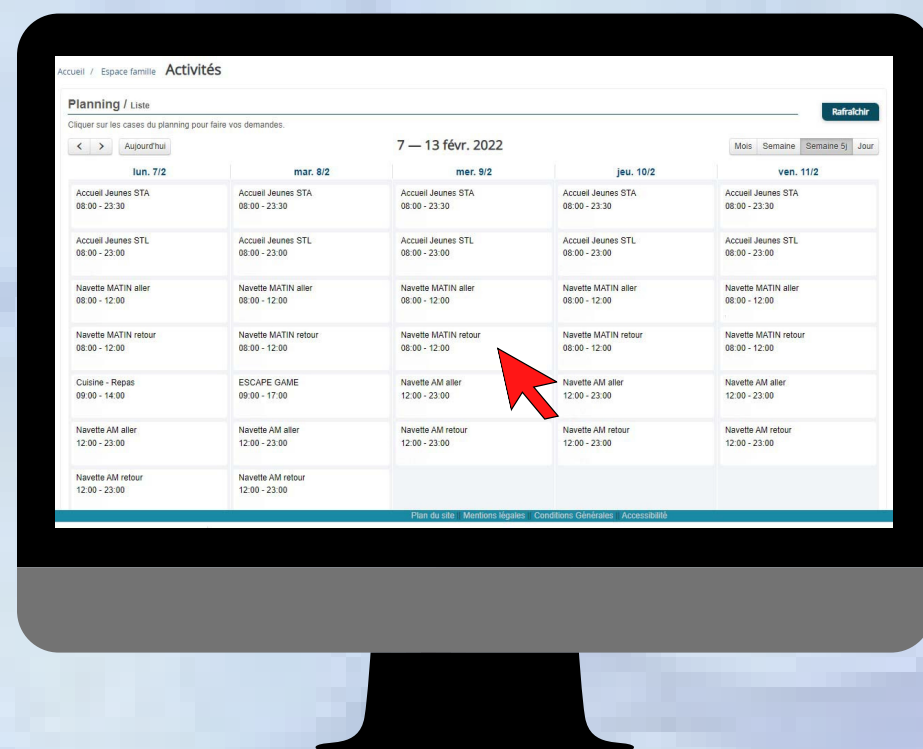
Accueil / Espace famille Activités

Planning / Liste

Rafraîchir

Cliquer sur les cases du planning pour faire vos demandes.

< > Aujourd'hui

7 — 13 févr. 2022

Mois Semaine Semaine 5j Jour

| lun. 7/2 | mar. 8/2 | mer. 9/2 | jeu. 10/2 | ven. 11/2 |
|---|---|---|---|---|
| Accueil Jeunes STA 08:00 - 23:30 | Accueil Jeunes STA 08:00 - 23:30 | Accueil Jeunes STA 08:00 - 23:30 | Accueil Jeunes STA 08:00 - 23:30 | Accueil Jeunes STA 08:00 - 23:30 |
| Accueil Jeunes STL 08:00 - 23:00 | Accueil Jeunes STL 08:00 - 23:00 | Accueil Jeunes STL 08:00 - 23:00 | Accueil Jeunes STL 08:00 - 23:00 | Accueil Jeunes STL 08:00 - 23:00 |
| Navette MATIN aller 08:00 - 12:00 | Navette MATIN aller 08:00 - 12:00 | Navette MATIN aller 08:00 - 12:00 | Navette MATIN aller 08:00 - 12:00 | Navette MATIN aller 08:00 - 12:00 |
| Navette MATIN retour 08:00 - 12:00 | Navette MATIN retour 08:00 - 12:00 | Navette MATIN retour 08:00 - 12:00 | Navette MATIN retour 08:00 - 12:00 | Navette MATIN retour 08:00 - 12:00 |
| Cuisine - Repas 09:00 - 14:00 | ESCAPE GAME 09:00 - 17:00 | Navette AM aller 12:00 - 23:00 | Navette AM aller 12:00 - 23:00 | Navette AM aller 12:00 - 23:00 |
| Navette AM aller 12:00 - 23:00 | Navette AM aller 12:00 - 23:00 | Navette AM retour 12:00 - 23:00 | Navette AM retour 12:00 - 23:00 | Navette AM retour 12:00 - 23:00 |
| Navette AM retour 12:00 - 23:00 | Navette AM retour 12:00 - 23:00 | | | |

Plan du site Mentions légales Conditions Générales Accessibilité